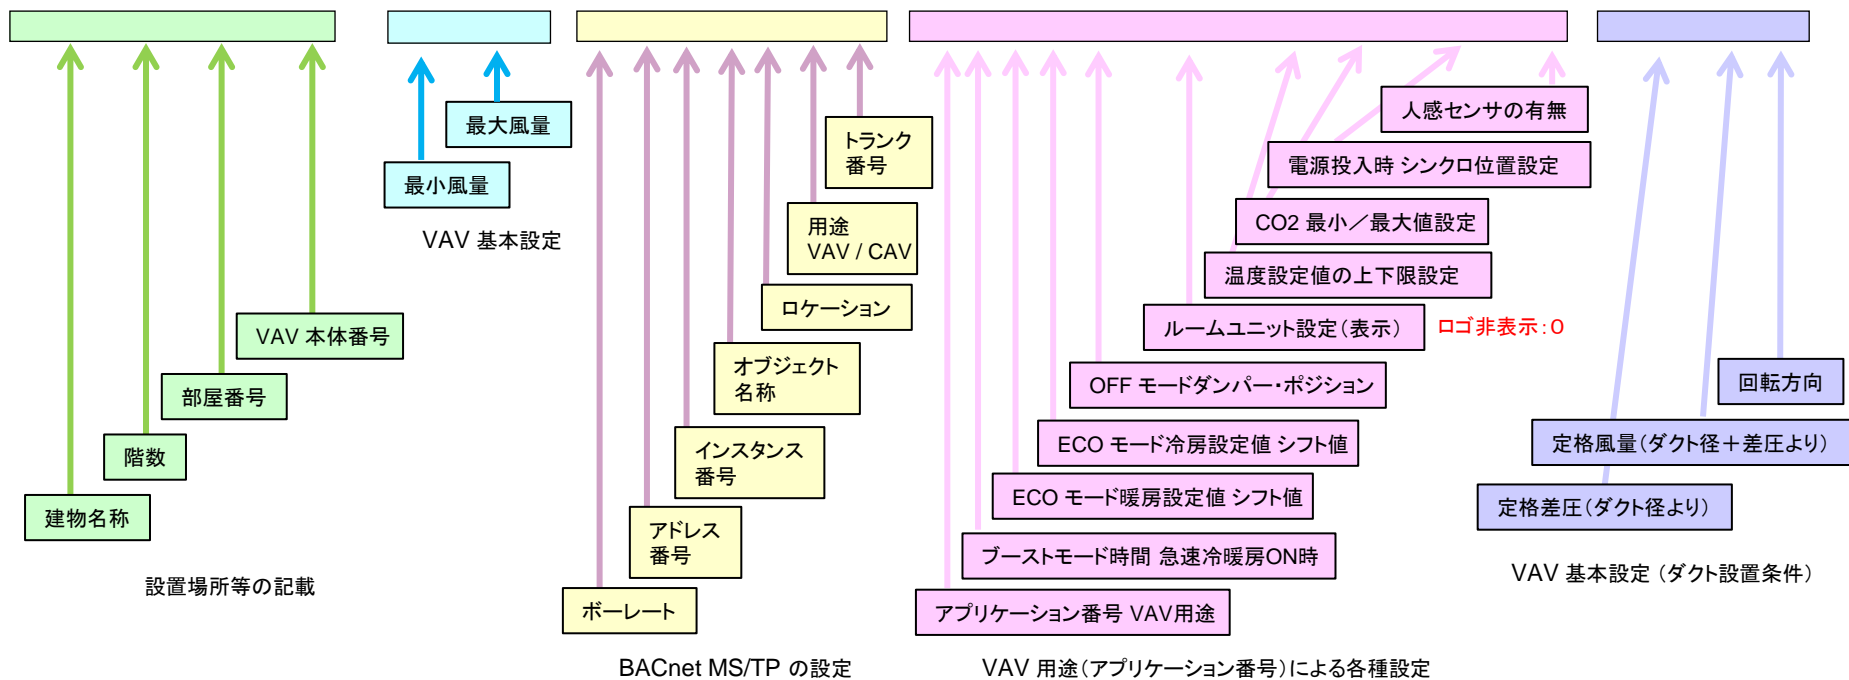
最大風量

最小風量

VAV 基本設定

トランク番号

用途 VAV / CAV

ロケーション

オブジェクト名称

インスタンス番号

アドレス番号

ボーレート

VAV 本体番号

部屋番号

階数

建物名称

設置場所等の記載

人感センサの有無

電源投入時 シンクロ位置設定

CO2 最小／最大値設定

温度設定値の上下限設定

ルームユニット設定（表示）

ロゴ非表示：0

OFF モードダンパー・ポジション

ECO モード冷房設定値 シフト値

ECO モード暖房設定値 シフト値

ブーストモード時間 急速冷暖房ON時

アプリケーション番号 VAV用途

回転方向

定格風量（ダクト径＋差圧より）

定格差圧（ダクト径より）

VAV 基本設定（ダクト設置条件）

BACnet MS/TP の設定

VAV 用途（アプリケーション番号）による各種設定